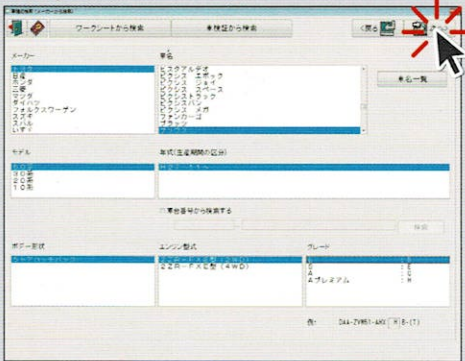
車種の検索（メーカーから検索）

ワークシートから検索

車種型から検索

<戻る

メーカー

トヨタ
日産
ホンダ
三菱
マツダ
ダイハツ
フォルクスワーゲン
スズキ
スバル
いすゞ

車名

ピクシスエポック
ピクシス ジョイ
ピクシス スペース
ピクシス トラック
ピクシス バン
ピクシス メガ
ファンカーゴ
プラッツ
プリウス

車名一覧

モデル

40系
30系
20系
10系

年式（生産期間の区分）

□ 車台番号から検索する

検索

ボデー形状

エンジン型式

2ZR-FXE型（4WD）

グレード

E
S
A
A プレミアム

例：

DAA-ZVW51-AHXE B-(7)